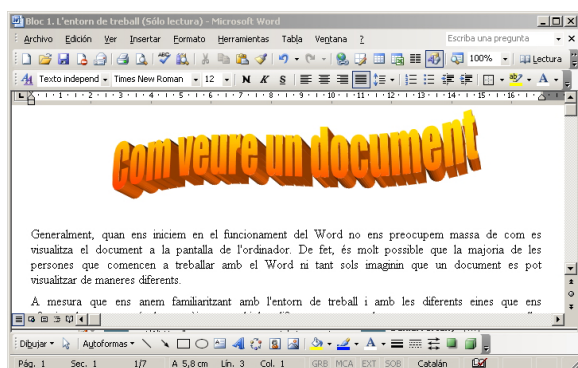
Bloc 1. L'entorn de treball (Sólo lectura) - Microsoft Word

Archivo Edición Ver Insertar Formato Herramientas Tabla Ventana ?

Escriba una pregunta

100% Lectura

Texto independ Times New Roman 12 N K S

Com veure un document

Generalment, quan ens iniciem en el funcionament del Word no ens preocupem massa de com es visualitza el document a la pantalla de l'ordinador. De fet, és molt possible que la majoria de les persones que comencen a treballar amb el Word ni tant sols imaginin que un document es pot visualitzar de maneres diferents.

A mesura que ens anem familiaritzant amb l'entorn de treball i amb les diferents eines que ens

Dibujar Autoformas

Pág. 1 Sec. 1 1/7 A 5,8 cm Lín. 3 Col. 1 GRB MCA EXT SOB Catalán